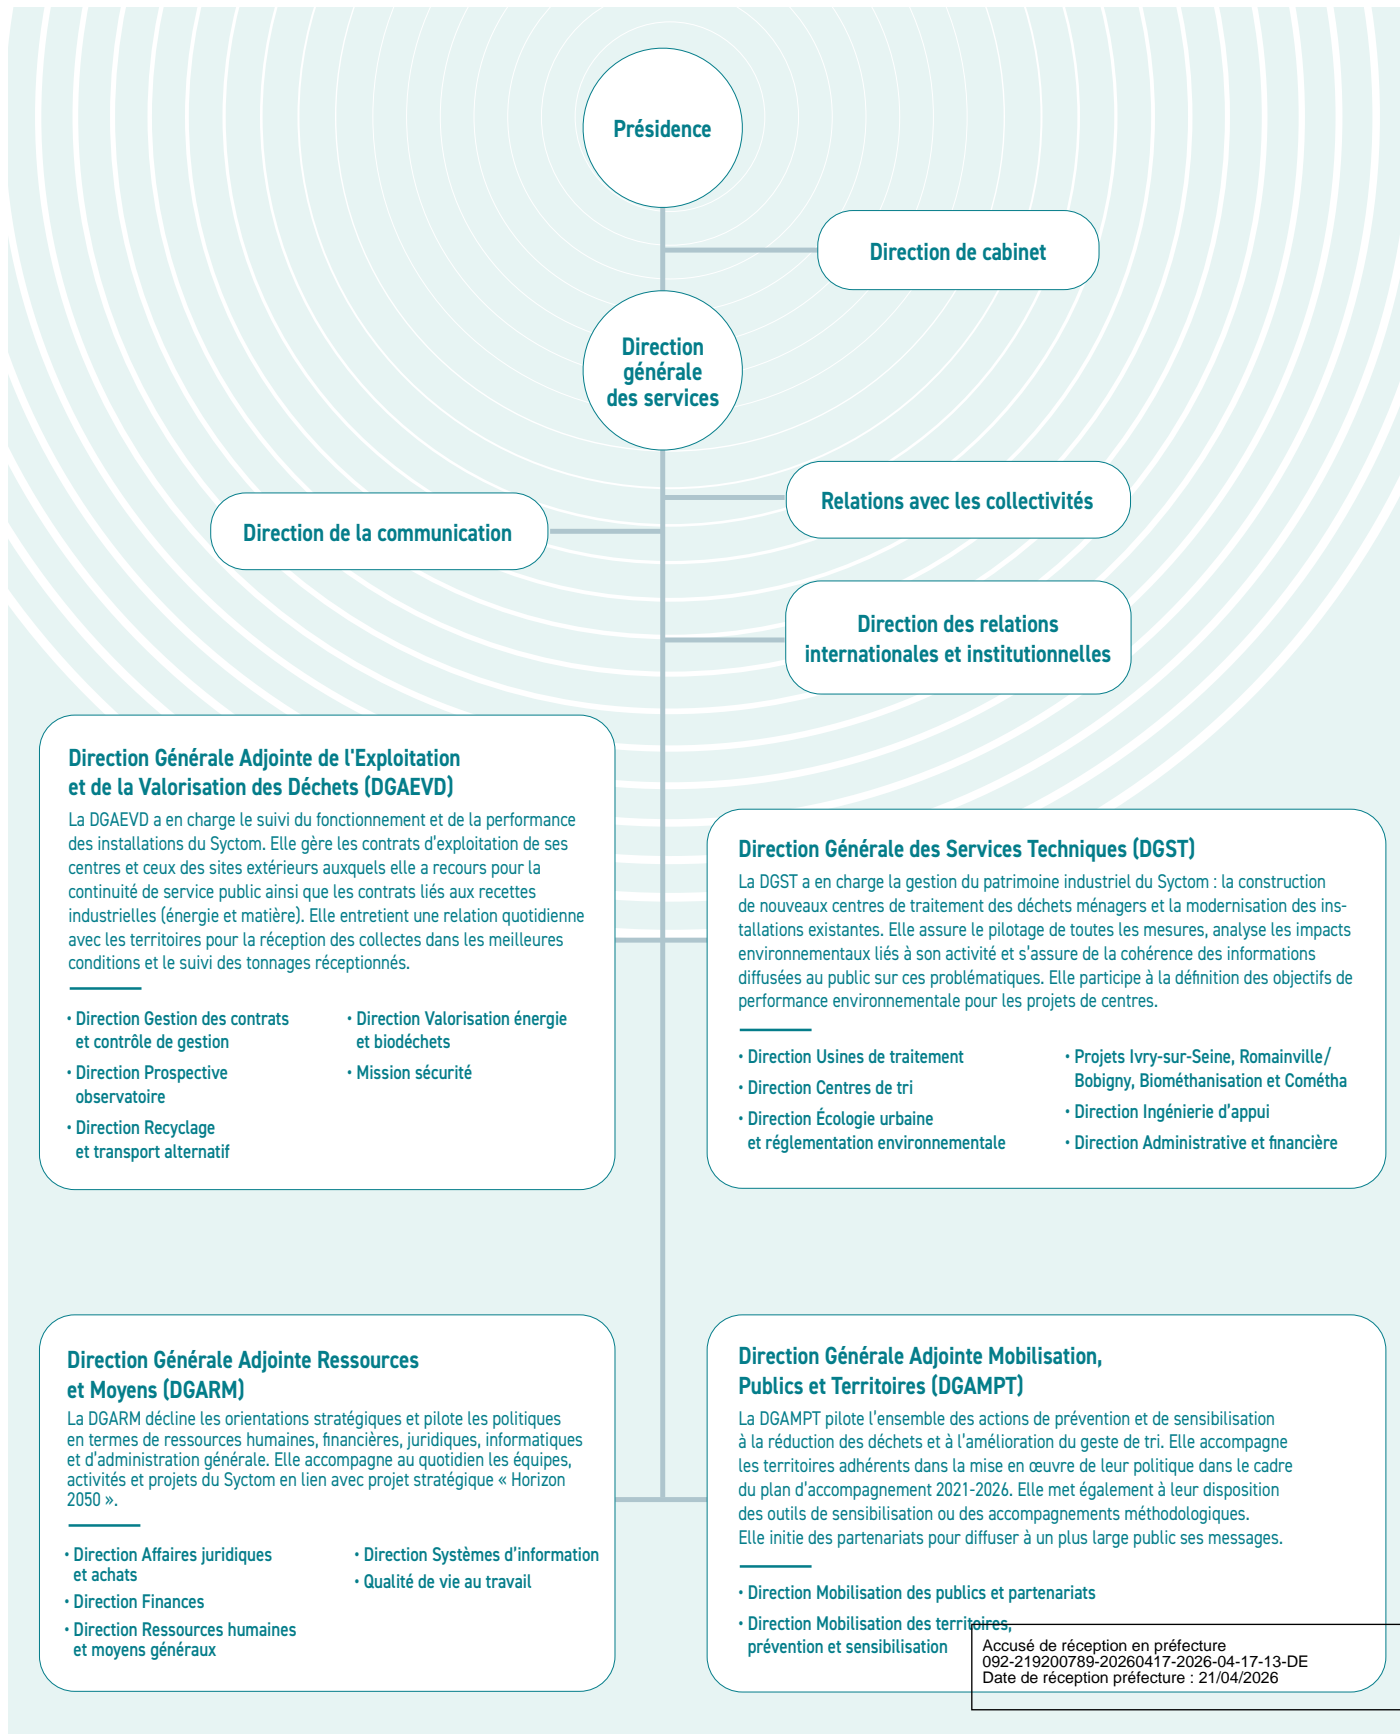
Présidence

Direction de cabinet

Direction générale des services

Relations avec les collectivités

Direction de la communication

Direction des relations internationales et institutionnelles

Direction Générale Adjointe de l'Exploitation et de la Valorisation des Déchets (DGAEVD)

La DGAEVD a en charge le suivi du fonctionnement et de la performance des installations du Syctom. Elle gère les contrats d'exploitation de ses centres et ceux des sites extérieurs auxquels elle a recours pour la continuité de service public ainsi que les contrats liés aux recettes industrielles (énergie et matière). Elle entretient une relation quotidienne avec les territoires pour la réception des collectes dans les meilleures conditions et le suivi des tonnages réceptionnés.

• Direction Gestion des contrats et contrôle de gestion
• Direction Prospective observatoire
• Direction Recyclage et transport alternatif
• Direction Valorisation énergie et biodéchets
• Mission sécurité

Direction Générale des Services Techniques (DGST)

La DGST a en charge la gestion du patrimoine industriel du Syctom : la construction de nouveaux centres de traitement des déchets ménagers et la modernisation des installations existantes. Elle assure le pilotage de toutes les mesures, analyse les impacts environnementaux liés à son activité et s'assure de la cohérence des informations diffusées au public sur ces problématiques. Elle participe à la définition des objectifs de performance environnementale pour les projets de centres.

• Direction Usines de traitement
• Direction Centres de tri
• Direction Écologie urbaine et réglementation environnementale
• Projets Ivry-sur-Seine, Romainville/Bobigny, Biométhanisation et Cométha
• Direction Ingénierie d'appui
• Direction Administrative et financière

Direction Générale Adjointe Ressources et Moyens (DGARM)

La DGARM décline les orientations stratégiques et pilote les politiques en termes de ressources humaines, financières, juridiques, informatiques et d'administration générale. Elle accompagne au quotidien les équipes, activités et projets du Syctom en lien avec projet stratégique « Horizon 2050 ».

• Direction Affaires juridiques et achats
• Direction Finances
• Direction Ressources humaines et moyens généraux
• Direction Systèmes d'information
• Qualité de vie au travail

Direction Générale Adjointe Mobilisation, Publics et Territoires (DGAMPT)

La DGAMPT pilote l'ensemble des actions de prévention et de sensibilisation à la réduction des déchets et à l'amélioration du geste de tri. Elle accompagne les territoires adhérents dans la mise en œuvre de leur politique dans le cadre du plan d'accompagnement 2021-2026. Elle met également à leur disposition des outils de sensibilisation ou des accompagnements méthodologiques. Elle initie des partenariats pour diffuser à un plus large public ses messages.

• Direction Mobilisation des publics et partenariats
• Direction Mobilisation des territoires, prévention et sensibilisation

Accusé de réception en préfecture
092-219200789-20260417-2026-04-17-13-DE
Date de réception préfecture : 21/04/2026